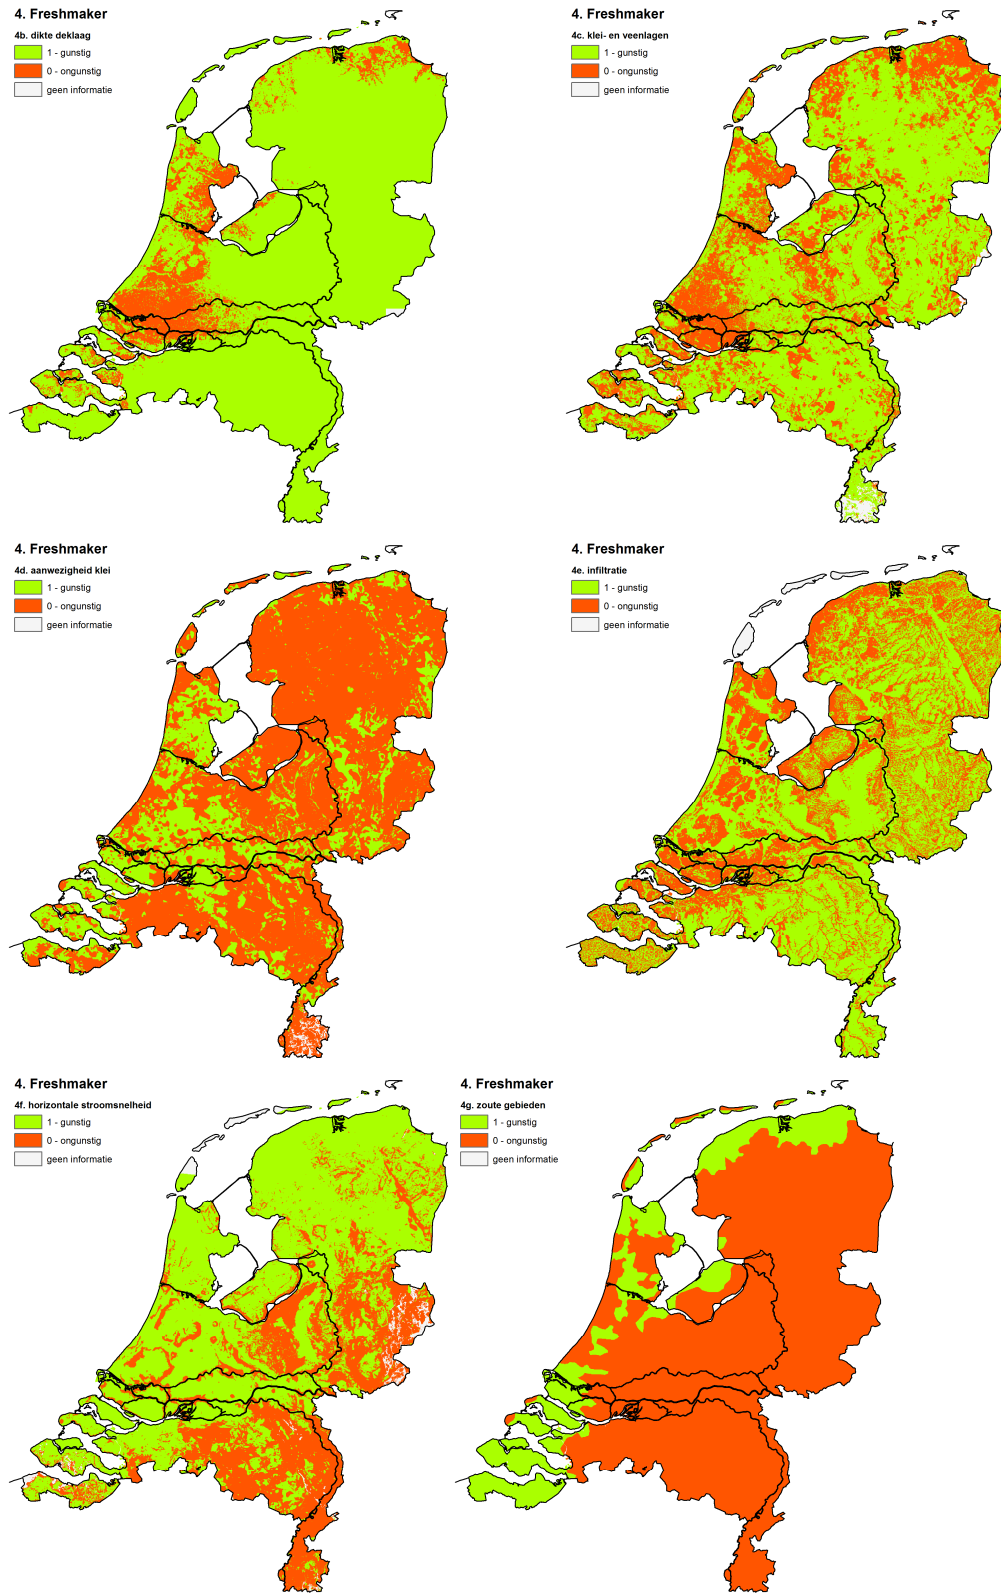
4. Freshmaker
4b. dikte deklaag
1 - gunstig
0 - ongunstig
geen informatie

4. Freshmaker
4c. klei- en veenlagen
1 - gunstig
0 - ongunstig
geen informatie

4. Freshmaker
4d. aanwezigheid klei
1 - gunstig
0 - ongunstig
geen informatie

4. Freshmaker
4e. infiltratie
1 - gunstig
0 - ongunstig
geen informatie

4. Freshmaker
4f. horizontale stroomsnelheid
1 - gunstig
0 - ongunstig
geen informatie

4. Freshmaker
4g. zoute gebieden
1 - gunstig
0 - ongunstig
geen informatie